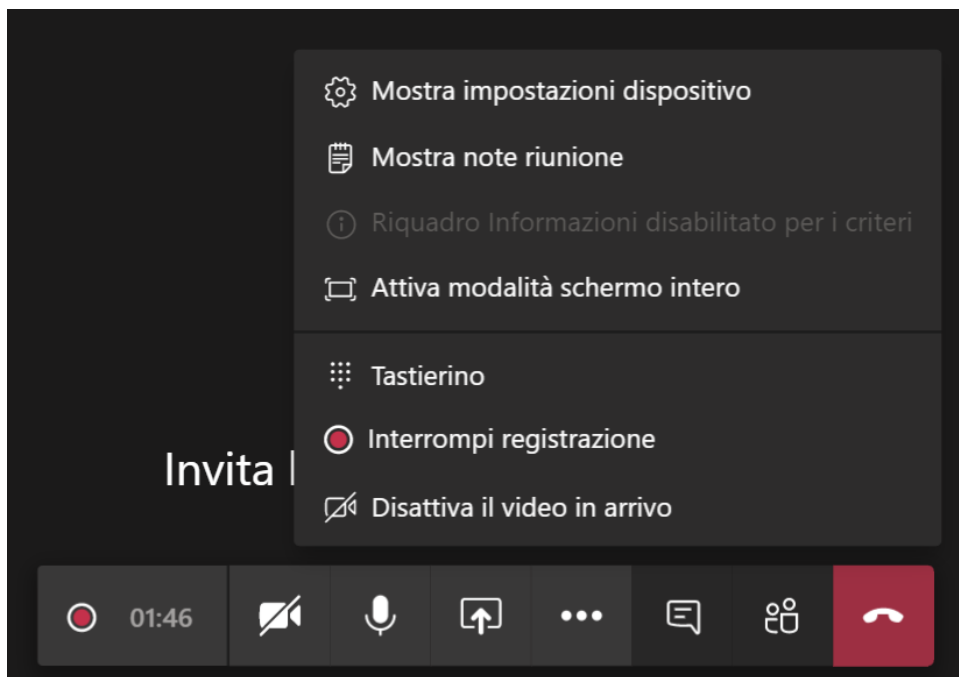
Mostra impostazioni dispositivo

Mostra note riunione

Riquadro Informazioni disabilitato per i criteri

Attiva modalità schermo intero

Tastierino

Interrompi registrazione

Disattiva il video in arrivo

Invita l

01:46